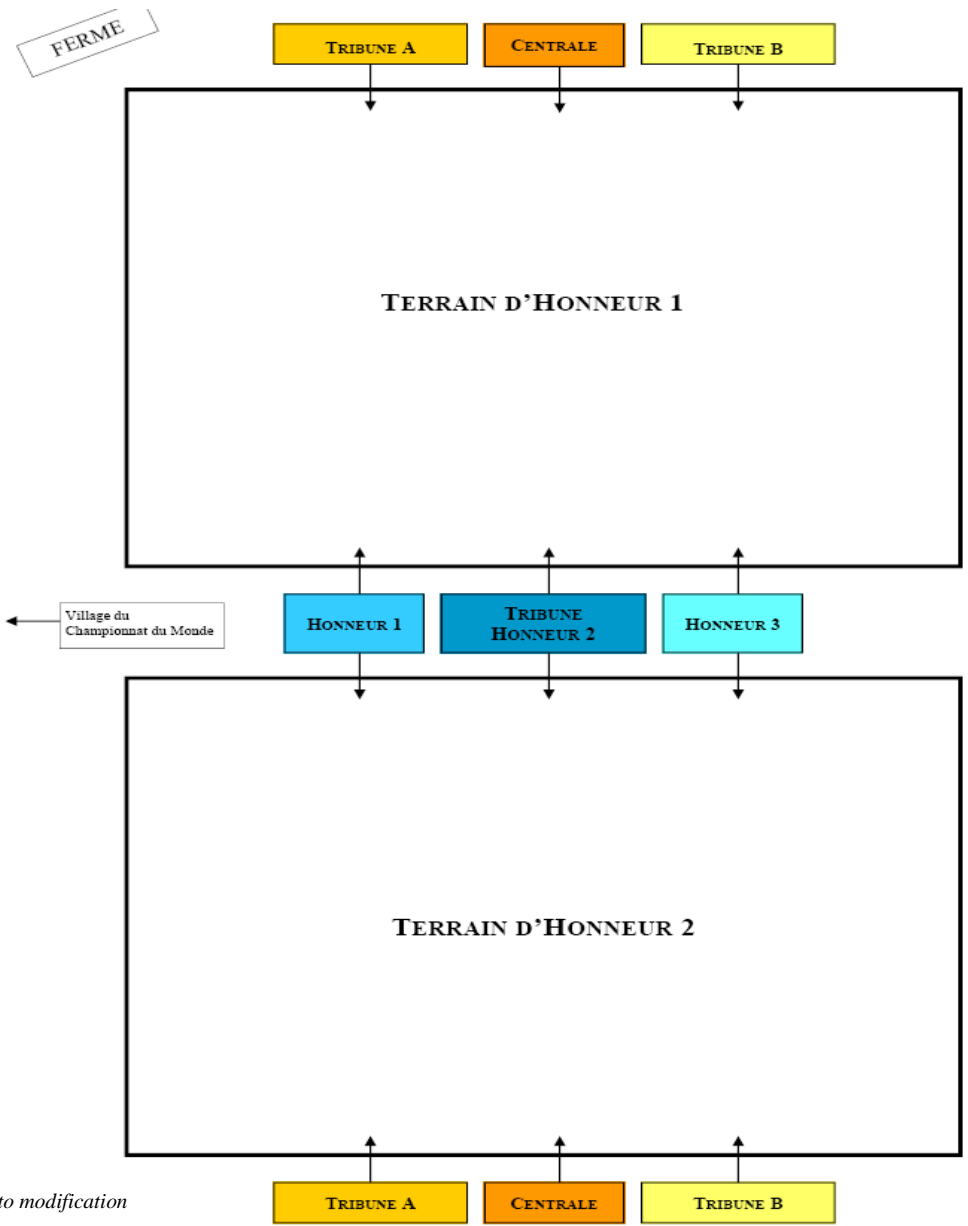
FERME

TRIBUNE A

CENTRALE

TRIBUNE B

TERRAIN D'HONNEUR 1

Village du Championnat du Monde

HONNEUR 1

TRIBUNE HONNEUR 2

HONNEUR 3

TERRAIN D'HONNEUR 2

to modification

TRIBUNE A

CENTRALE

TRIBUNE B